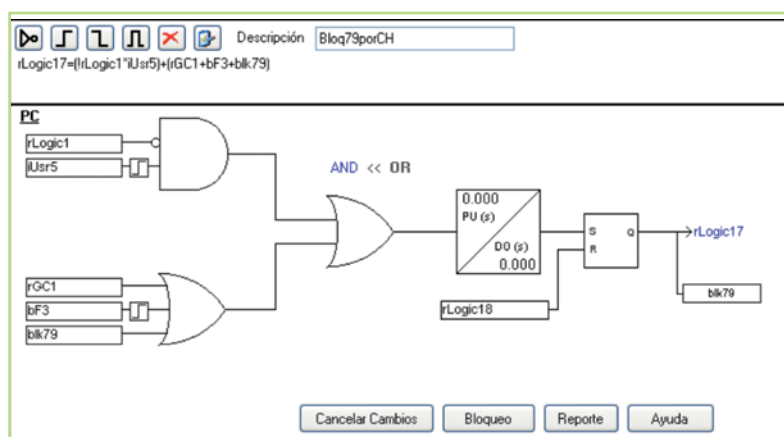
Descripción Bloq79porCH

rLogic17=(!rLogic1*iUsr5)+(rGC1+bF3+blk79)

PC

rLogic1

iUsr5

AND << OR

0.000

PU (s)

DO (s)

0.000

S

R

Q

rLogic17

rGC1

bF3

blk79

rLogic18

blk79

Cancelar Cambios

Bloqueo

Reporte

Ayuda